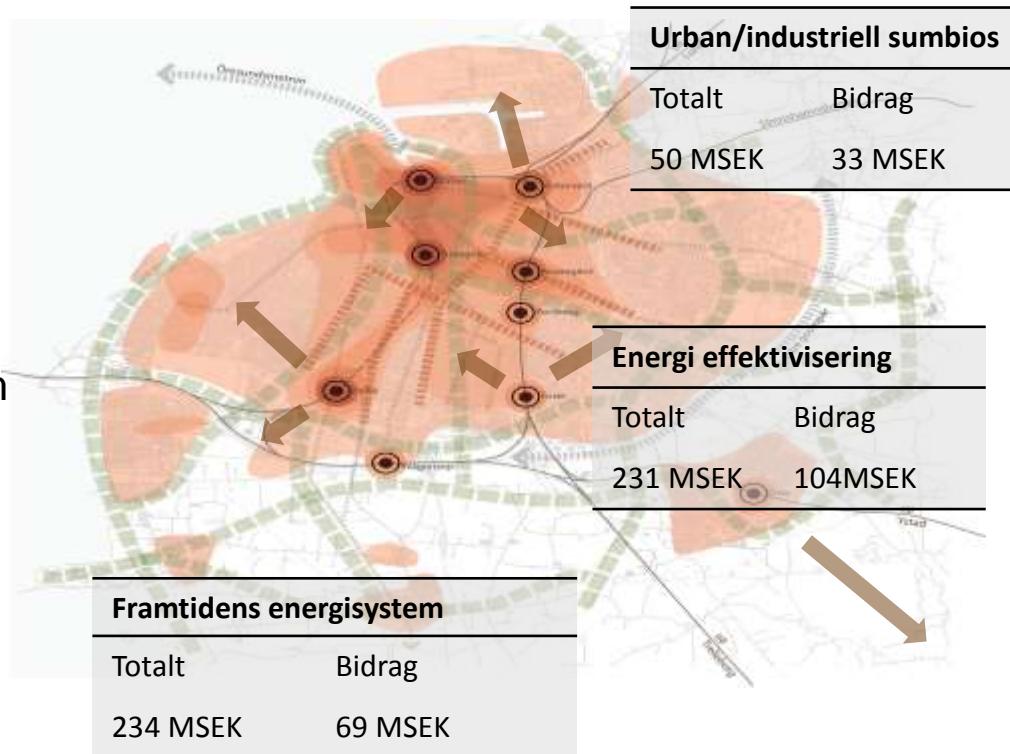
| Urban/industriell sumbios | |
|---|---|
| Totalt | Bidrag |
| 50 MSEK | 33 MSEK |

| Energi effektivisering | |
|---|---|
| Totalt | Bidrag |
| 231 MSEK | 104MSEK |

| Framtidens energisystem | |
|---|---|
| Totalt | Bidrag |
| 234 MSEK | 69 MSEK |